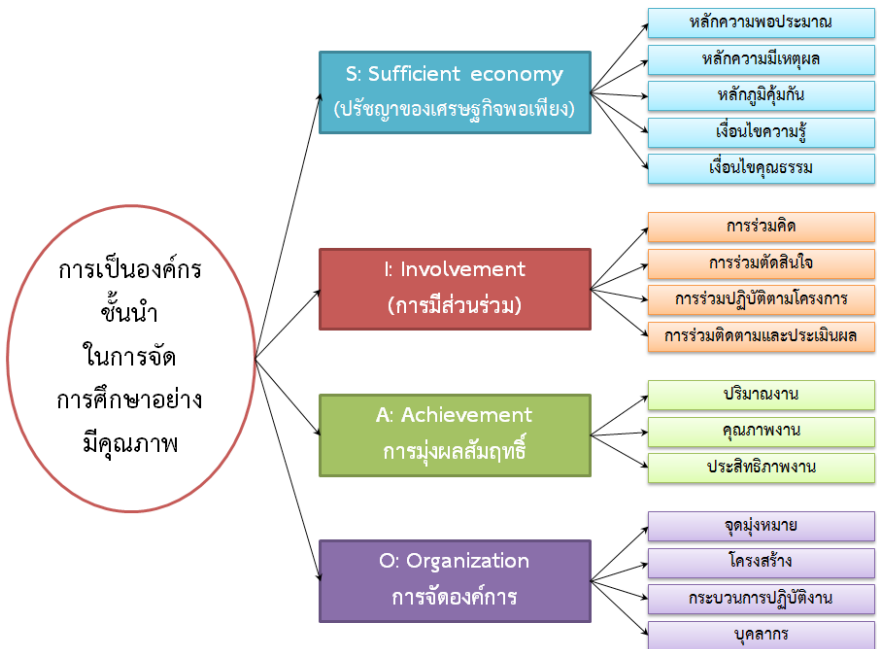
การเป็นองค์กร ชั้นนำ ในการจัด การศึกษาอย่าง มีคุณภาพ

S: Sufficient economy
(ปรัชญาของเศรษฐกิจพอเพียง)

หลักความพอประมาณ
หลักความมีเหตุผล
หลักภูมิคุ้มกัน
เงื่อนไขความรู้
เงื่อนไขคุณธรรม

I: Involvement
(การมีส่วนร่วม)

การร่วมคิด
การร่วมตัดสินใจ
การร่วมปฏิบัติตามโครงการ
การร่วมติดตามและประเมินผล

A: Achievement
การมุ่งผลสัมฤทธิ์

ปริมาณงาน
คุณภาพงาน
ประสิทธิภาพงาน

O: Organization
การจัดองค์การ

จุดมุ่งหมาย
โครงสร้าง
กระบวนการปฏิบัติงาน
บุคลากร